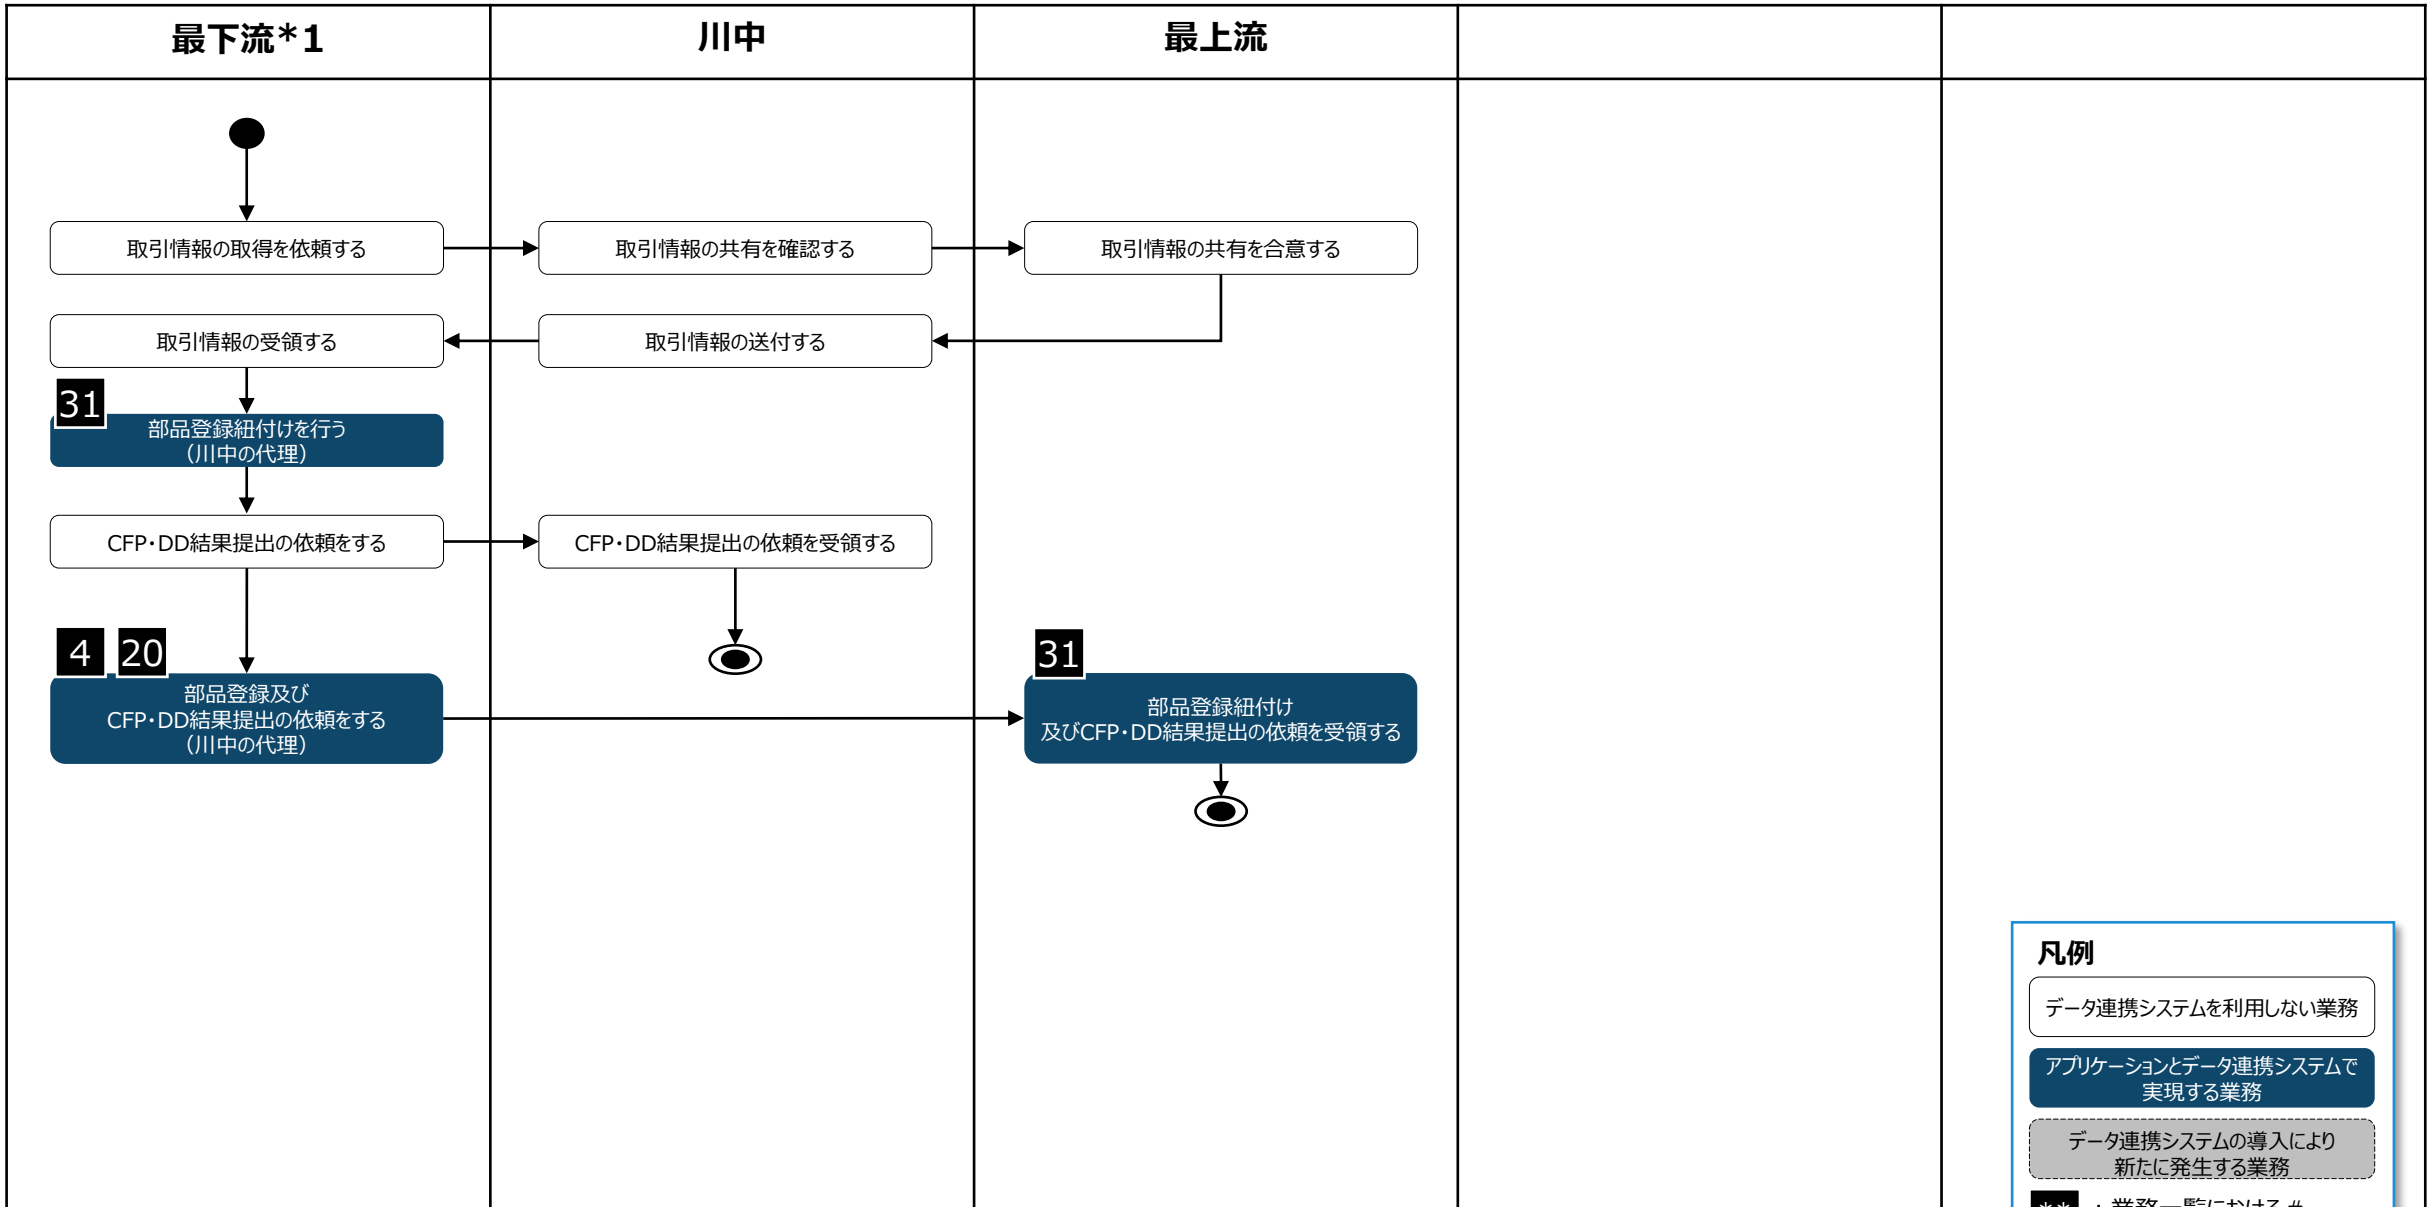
| 最下流*1 | 川中 | 最上流 | | |
|---|---|---|---|---|

取引情報の取得を依頼する

取引情報の共有を確認する

取引情報の共有を合意する

取引情報の受領する

取引情報の送付する

31
部品登録紐付けを行う
（川中の代理）

CFP・DD結果提出の依頼をする

CFP・DD結果提出の依頼を受領する

4 20
部品登録及び
CFP・DD結果提出の依頼をする
（川中の代理）

31
部品登録紐付け
及びCFP・DD結果提出の依頼を受領する

凡例

データ連携システムを利用しない業務

アプリケーションとデータ連携システムで実現する業務

データ連携システムの導入により新たに発生する業務

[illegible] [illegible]業務一覧における# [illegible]